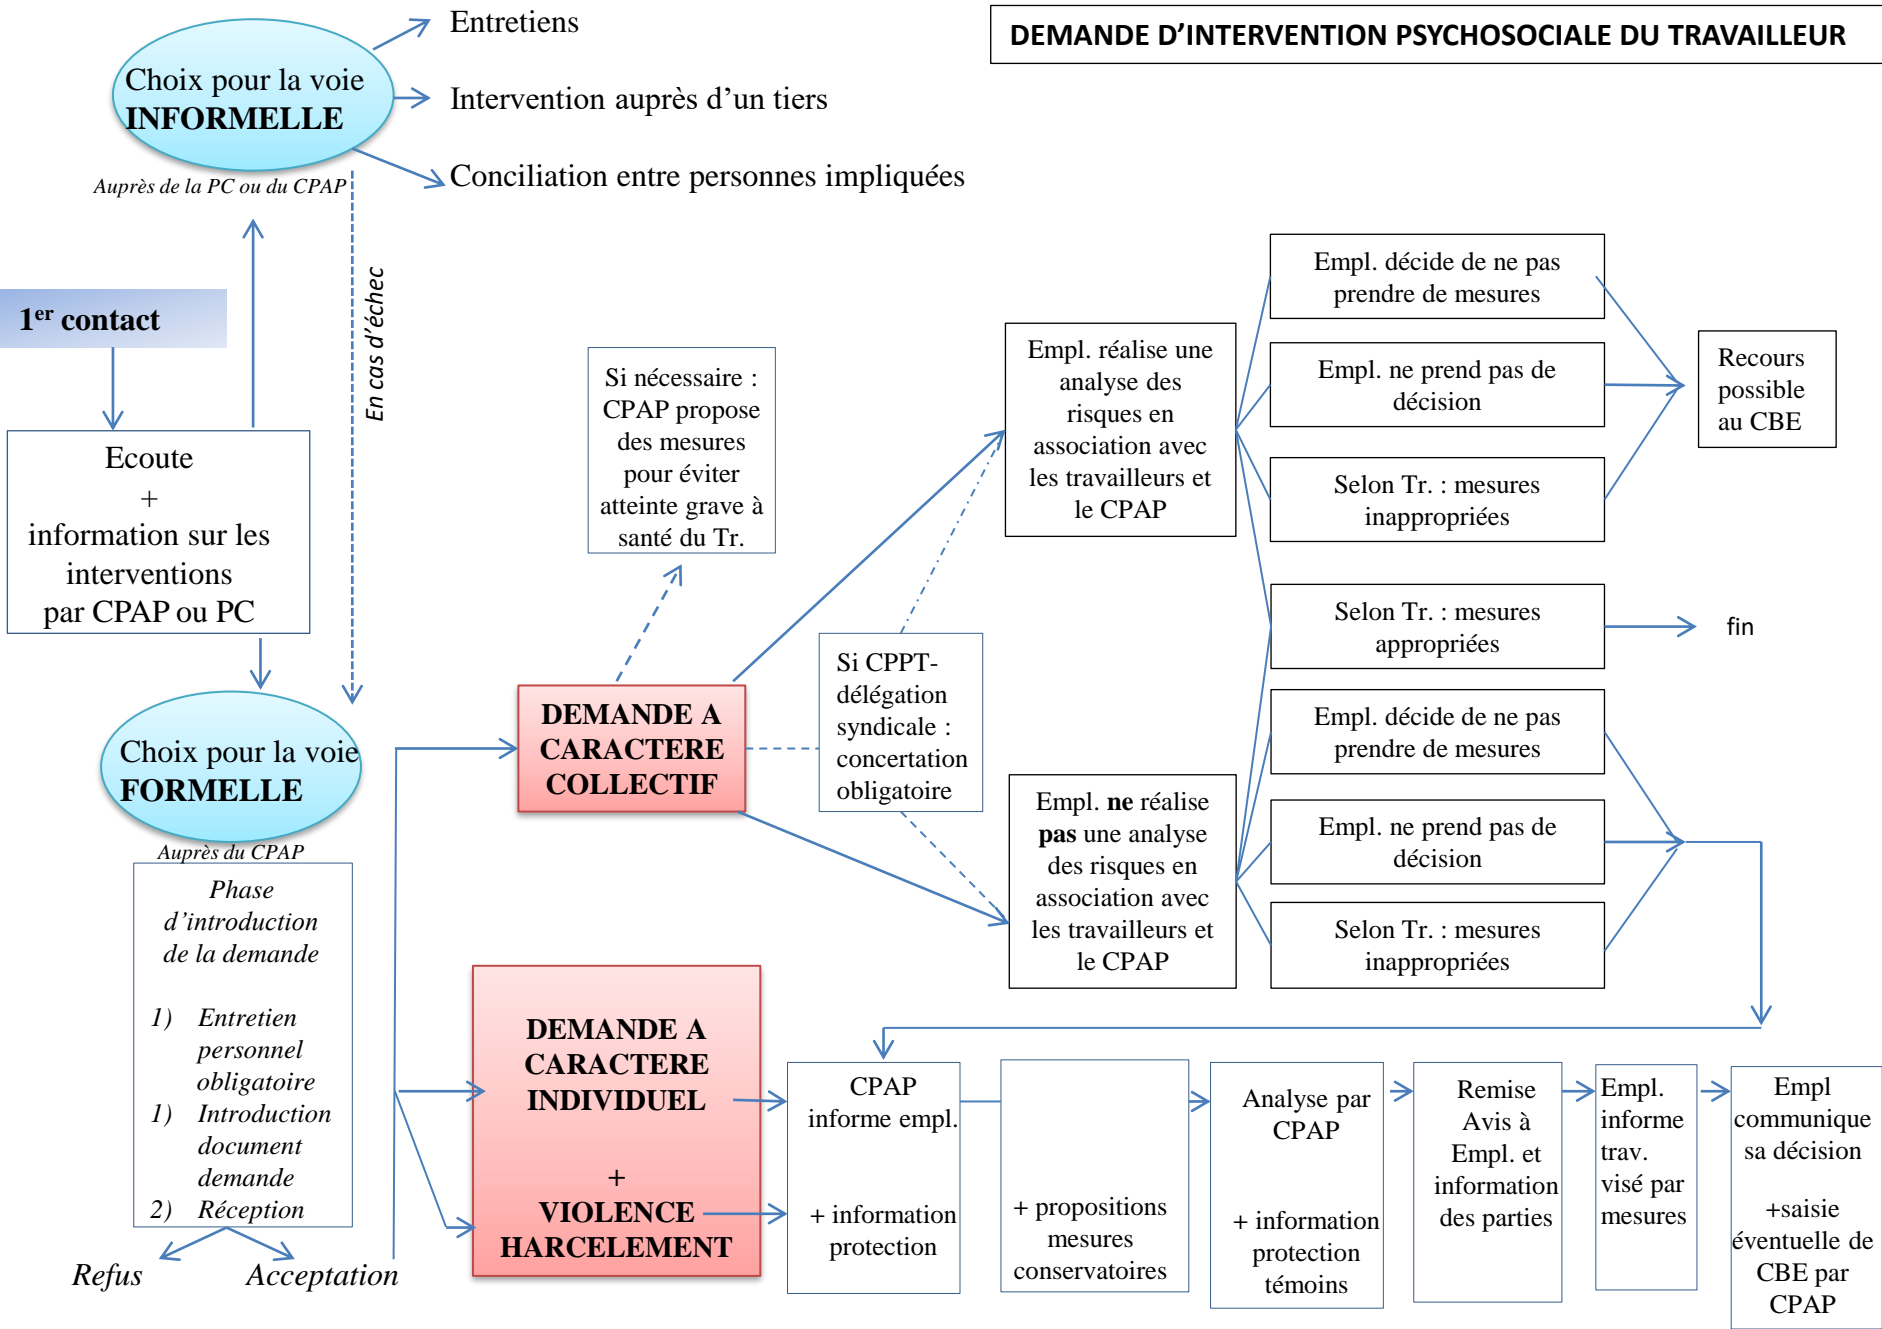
DEMANDE D'INTERVENTION PSYCHOSOCIALE DU TRAVAILLEUR

Choix pour la voie INFORMELLE

Auprès de la PC ou du CPAP

Entretiens

Intervention auprès d'un tiers

Conciliation entre personnes impliquées

En cas d'échec

1$^{er}$ contact

Ecoute + information sur les interventions par CPAP ou PC

Choix pour la voie FORMELLE

Auprès du CPAP

Phase d'introduction de la demande

1) Entretien personnel obligatoire
1) Introduction document demande
2) Réception

Refus

Acceptation

Si nécessaire : CPAP propose des mesures pour éviter atteinte grave à santé du Tr.

DEMANDE A CARACTERE COLLECTIF

Si CPPT-délégation syndicale : concertation obligatoire

Empl. réalise une analyse des risques en association avec les travailleurs et le CPAP

Empl. ne réalise pas une analyse des risques en association avec les travailleurs et le CPAP

Empl. décide de ne pas prendre de mesures

Empl. ne prend pas de décision

Selon Tr. : mesures inappropriées

Recours possible au CBE

Selon Tr. : mesures appropriées

fin

Empl. décide de ne pas prendre de mesures

Empl. ne prend pas de décision

Selon Tr. : mesures inappropriées

DEMANDE A CARACTERE INDIVIDUEL

+

VIOLENCE HARCELEMENT

CPAP informe empl.

+ information protection

+ propositions mesures conservatoires

Analyse par CPAP

+ information protection témoins

Remise Avis à Empl. et information des parties

Empl. informe trav. visé par mesures

Empl communique sa décision

+saisie éventuelle de CBE par CPAP